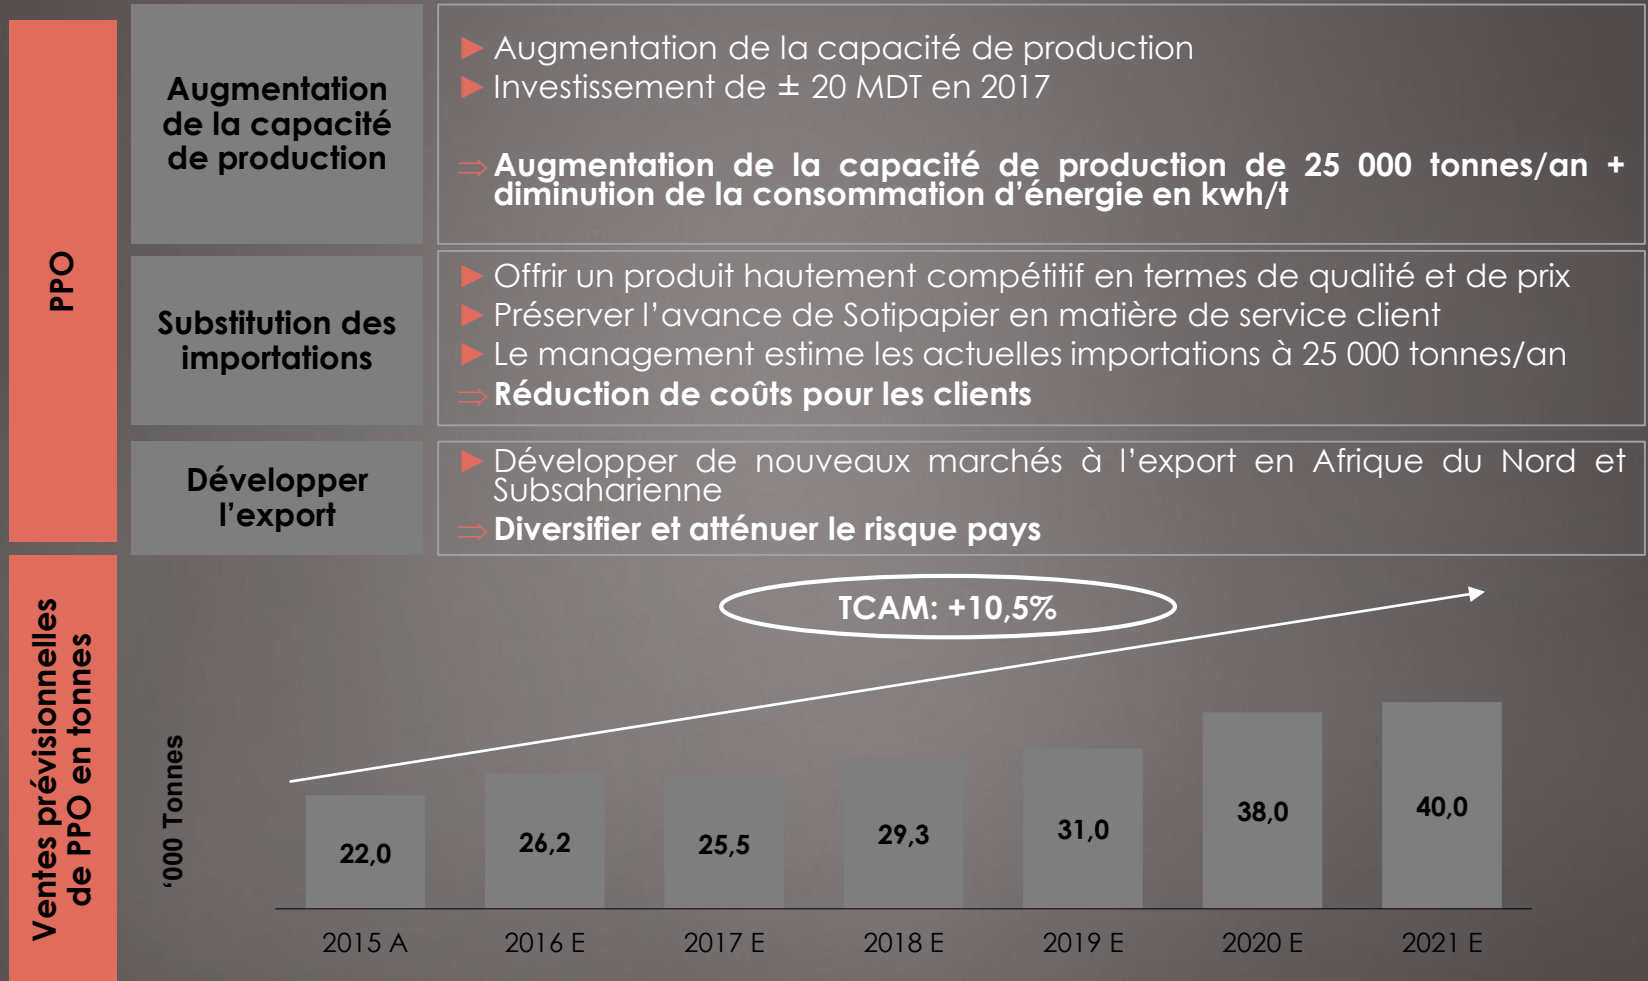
PPO

Augmentation de la capacité de production

Augmentation de la capacité de production
Investissement de ± 20 MDT en 2017

⇒ Augmentation de la capacité de production de 25 000 tonnes/an + diminution de la consommation d'énergie en kwh/t

Substitution des importations

Offrir un produit hautement compétitif en termes de qualité et de prix
Préserver l'avance de Sotipapier en matière de service client
Le management estime les actuelles importations à 25 000 tonnes/an
⇒ Réduction de coûts pour les clients

Développer l'export

Développer de nouveaux marchés à l'export en Afrique du Nord et Subsaharienne
⇒ Diversifier et atténuer le risque pays

Ventes prévisionnelles de PPO en tonnes

TCAM: +10,5%

'000 Tonnes

| 2015 A | 2016 E | 2017 E | 2018 E | 2019 E | 2020 E | 2021 E |
|---|---|---|---|---|---|---|
| 22,0 | 26,2 | 25,5 | 29,3 | 31,0 | 38,0 | 40,0 |